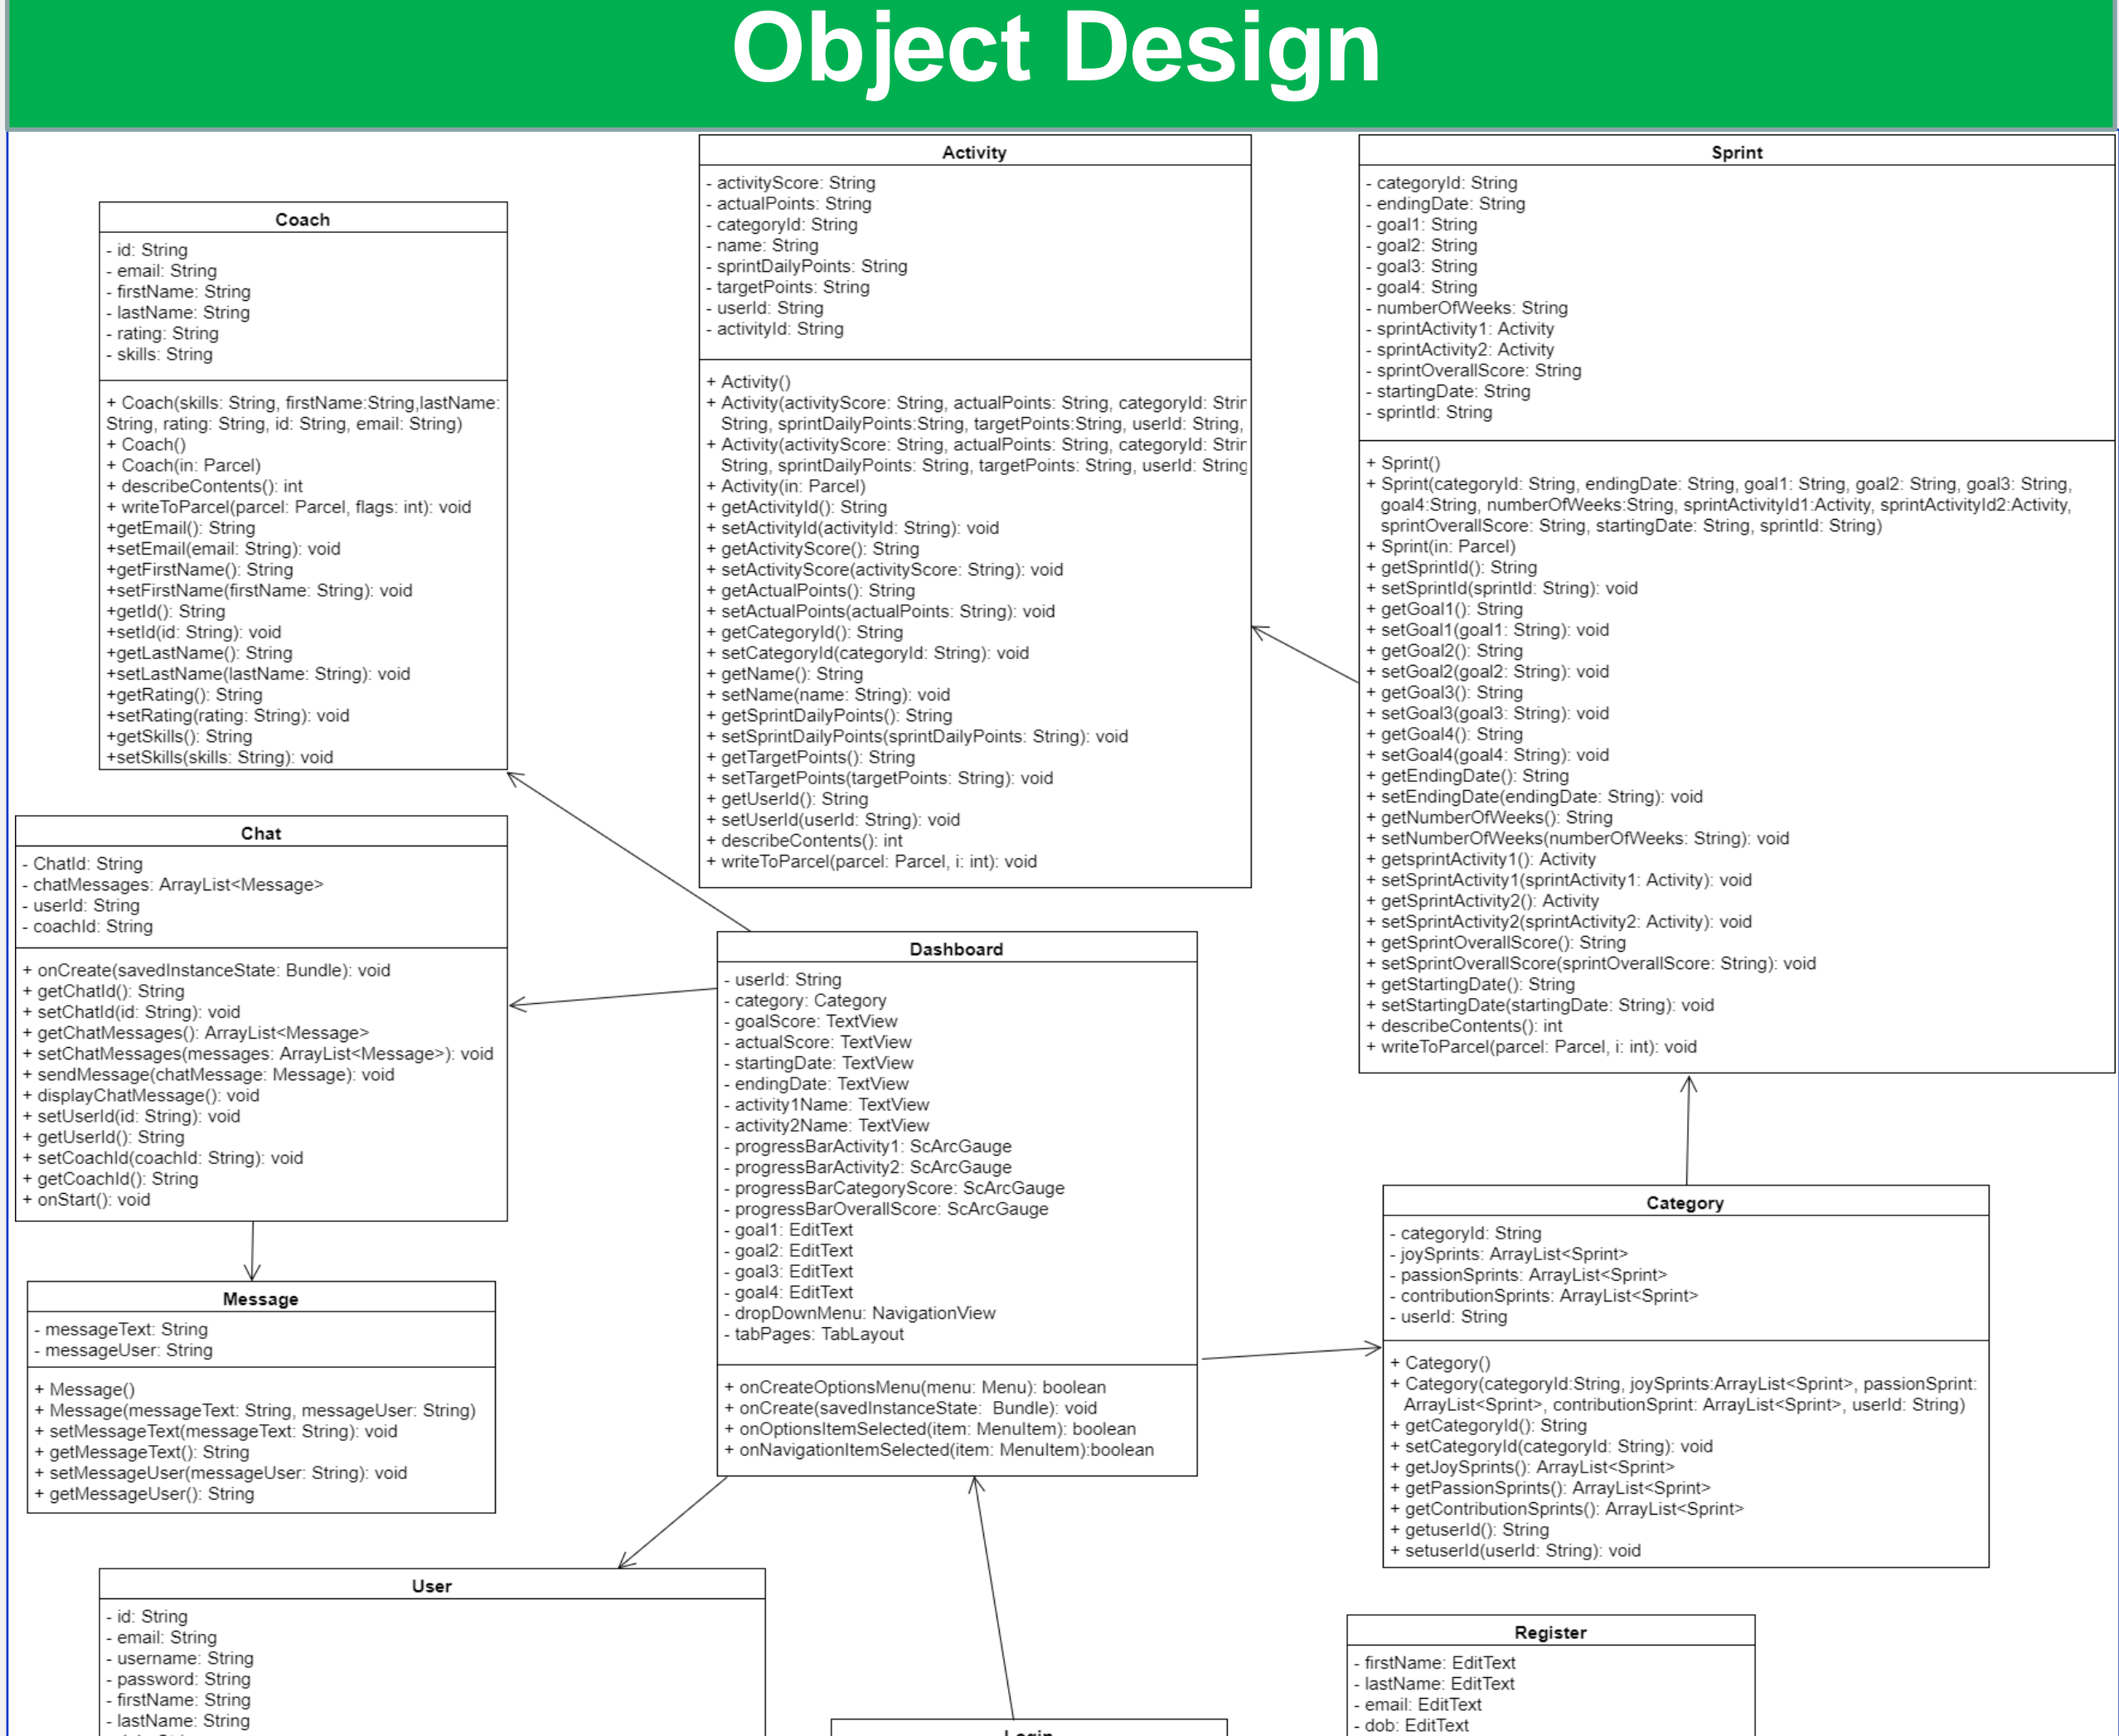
Object Design

Coach
- id: String
- email: String
- firstName: String
- lastName: String
- rating: String
- skills: String

+ Coach(skills: String, firstName:String,lastName: String, rating: String, id: String, email: String)
+ Coach()
+ Coach(in: Parcel)
+ describeContents(): int
+ writeToParcel(parcel: Parcel, flags: int): void
+getEmail(): String
+setEmail(email: String): void
+getFirstName(): String
+setFirstName(firstName: String): void
+getId(): String
+setId(id: String): void
+getLastName(): String
+setLastName(lastName: String): void
+getRating(): String
+setRating(rating: String): void
+getSkills(): String
+setSkills(skills: String): void

Activity
- activityScore: String
- actualPoints: String
- categoryId: String
- name: String
- sprintDailyPoints: String
- targetPoints: String
- userId: String
- activityId: String

+ Activity()
+ Activity(activityScore: String, actualPoints: String, categoryId: Strir String, sprintDailyPoints:String, targetPoints:String, userId: String,
+ Activity(activityScore: String, actualPoints: String, categoryId: Strir String, sprintDailyPoints: String, targetPoints: String, userId: String
+ Activity(in: Parcel)
+ getActivityId(): String
+ setActivityId(activityId: String): void
+ getActivityScore(): String
+ setActivityScore(activityScore: String): void
+ getActualPoints(): String
+ setActualPoints(actualPoints: String): void
+ getCategoryId(): String
+ setCategoryId(categoryId: String): void
+ getName(): String
+ setName(name: String): void
+ getSprintDailyPoints(): String
+ setSprintDailyPoints(sprintDailyPoints: String): void
+ getTargetPoints(): String
+ setTargetPoints(targetPoints: String): void
+ getUserId(): String
+ setUserId(userId: String): void
+ describeContents(): int
+ writeToParcel(parcel: Parcel, i: int): void

Sprint
- categoryId: String
- endingDate: String
- goal1: String
- goal2: String
- goal3: String
- goal4: String
- numberOfWeeks: String
- sprintActivity1: Activity
- sprintActivity2: Activity
- sprintOverallScore: String
- startingDate: String
- sprintId: String

+ Sprint()
+ Sprint(categoryId: String, endingDate: String, goal1: String, goal2: String, goal3: String, goal4:String, numberOfWeeks:String, sprintActivityId1:Activity, sprintActivityId2:Activity, sprintOverallScore: String, startingDate: String, sprintId: String)
+ Sprint(in: Parcel)
+ getSprintId(): String
+ setSprintId(sprintId: String): void
+ getGoal1(): String
+ setGoal1(goal1: String): void
+ getGoal2(): String
+ setGoal2(goal2: String): void
+ getGoal3(): String
+ setGoal3(goal3: String): void
+ getGoal4(): String
+ setGoal4(goal4: String): void
+ getEndingDate(): String
+ setEndingDate(endingDate: String): void
+ getNumberOfWeeks(): String
+ setNumberOfWeeks(numberOfWeeks: String): void
+ getsprintActivity1(): Activity
+ setSprintActivity1(sprintActivity1: Activity): void
+ getSprintActivity2(): Activity
+ setSprintActivity2(sprintActivity2: Activity): void
+ getSprintOverallScore(): String
+ setSprintOverallScore(sprintOverallScore: String): void
+ getStartingDate(): String
+ setStartingDate(startingDate: String): void
+ describeContents(): int
+ writeToParcel(parcel: Parcel, i: int): void

Chat
- ChatId: String
- chatMessages: ArrayList<Message>
- userId: String
- coachId: String

+ onCreate(savedInstanceState: Bundle): void
+ getChatId(): String
+ setChatId(id: String): void
+ getChatMessages(): ArrayList<Message>
+ setChatMessages(messages: ArrayList<Message>): void
+ sendMessage(chatMessage: Message): void
+ displayChatMessage(): void
+ setUserId(id: String): void
+ getUserId(): String
+ setCoachId(coachId: String): void
+ getCoachId(): String
+ onStart(): void

Dashboard
- userId: String
- category: Category
- goalScore: TextView
- actualScore: TextView
- startingDate: TextView
- endingDate: TextView
- activity1Name: TextView
- activity2Name: TextView
- progressBarActivity1: ScArcGauge
- progressBarActivity2: ScArcGauge
- progressBarCategoryScore: ScArcGauge
- progressBarOverallScore: ScArcGauge
- goal1: EditText
- goal2: EditText
- goal3: EditText
- goal4: EditText
- dropDownMenu: NavigationView
- tabPages: TabLayout

+ onCreateOptionsMenu(menu: Menu): boolean
+ onCreate(savedInstanceState: Bundle): void
+ onOptionsItemSelected(item: MenuItem): boolean
+ onNavigationItemSelected(item: MenuItem):boolean

Message
- messageText: String
- messageUser: String

+ Message()
+ Message(messageText: String, messageUser: String)
+ setMessageText(messageText: String): void
+ getMessageText(): String
+ setMessageUser(messageUser: String): void
+ getMessageUser(): String

Category
- categoryId: String
- joySprints: ArrayList<Sprint>
- passionSprints: ArrayList<Sprint>
- contributionSprints: ArrayList<Sprint>
- userId: String

+ Category()
+ Category(categoryId:String, joySprints:ArrayList<Sprint>, passionSprint: ArrayList<Sprint>, contributionSprint: ArrayList<Sprint>, userId: String)
+ getCategoryId(): String
+ setCategoryId(categoryId: String): void
+ getJoySprints(): ArrayList<Sprint>
+ getPassionSprints(): ArrayList<Sprint>
+ getContributionSprints(): ArrayList<Sprint>
+ getuserId(): String
+ setuserId(userId: String): void

User
- id: String
- email: String
- username: String
- password: String
- firstName: String
- lastName: String
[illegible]

Login

Register
- firstName: EditText
- lastName: EditText
- email: EditText
- dob: EditText